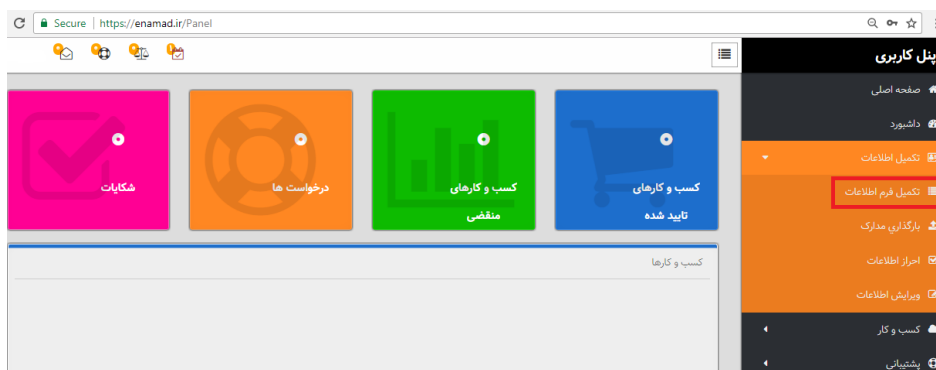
Secure | https://enamad.ir/Panel

پنل کاربری

صفحه اصلی

داشبورد

تکمیل اطلاعات

تکمیل فرم اطلاعات

بارگذاری مدارک

احراز اطلاعات

ویرایش اطلاعات

کسب و کار

پشتیبانی

کسب و کارهای تایید شده

کسب و کارهای منقضی

درخواست ها

شکایات

کسب و کارها